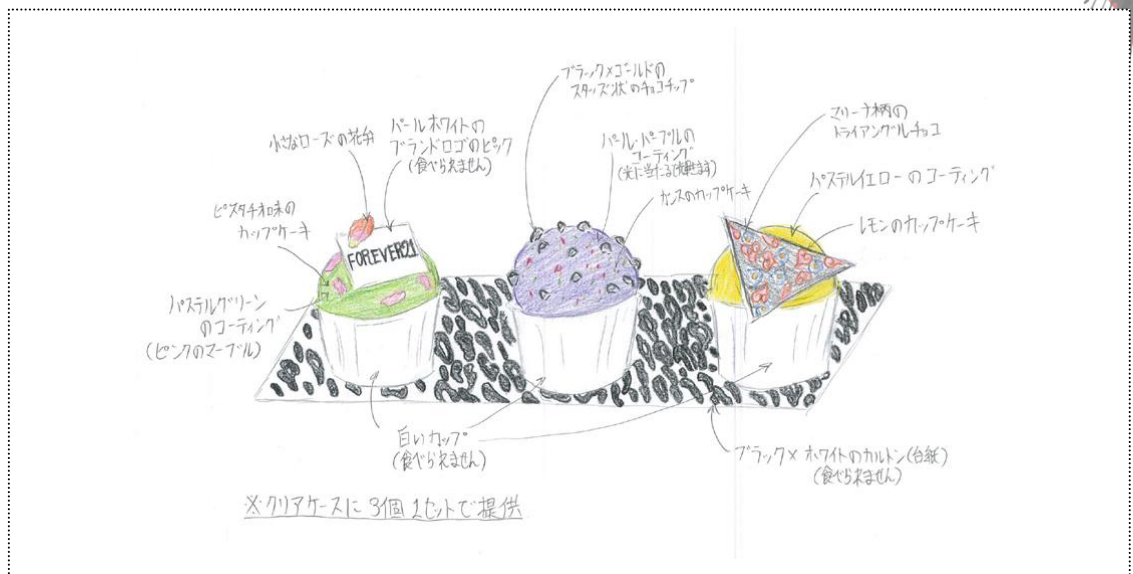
ブラック×ゴールドの
スタッズ状のチョコチップ

小さなローズの花弁

パールホワイトの
ブランドロゴのピック
(食べられません)

パール パープルの
コーティング
(光に当たると輝きます)

マリーナ柄の
トライアングルチョコ

ピスタチオ味の
カップケーキ

カシスのカップケーキ

パステルイエローのコーティング

レモンのカップケーキ

FOREVER21

パステルグリーン
のコーティング
(ピンクのマーブル)

白いカップ
(食べられません)

ブラック×ホワイトのカルトン(台紙)
(食べられません)

※クリアケースに3個1セットで提供